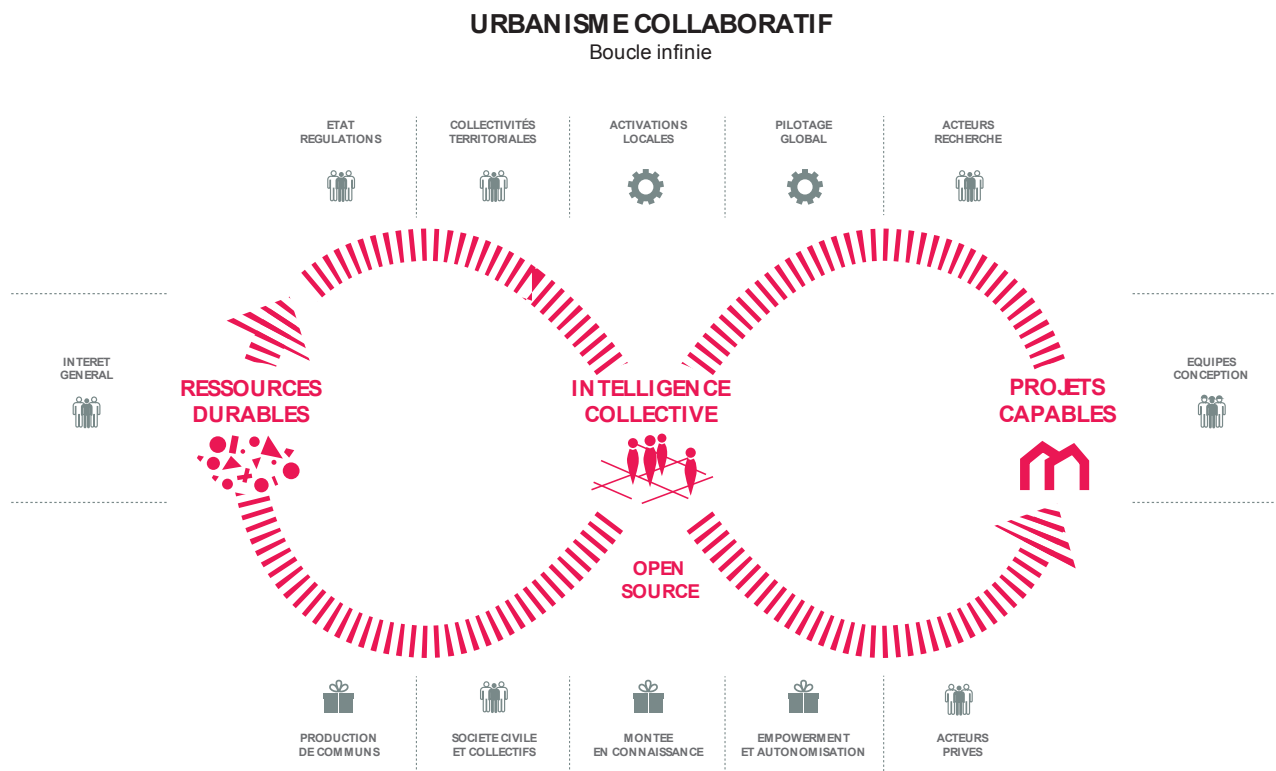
URBANISME COLLABORATIF
Boucle infinie

ETAT REGULATIONS

COLLECTIVITÉS TERRITORIALES

ACTIVATIONS LOCALES

PILOTAGE GLOBAL

ACTEURS RECHERCHE

INTERET GENERAL

RESSOURCES DURABLES

INTELLIGENCE COLLECTIVE

PROJETS CAPABLES

EQUIPES CONCEPTION

OPEN SOURCE

PRODUCTION DE COMMUNS

SOCIETE CIVILE ET COLLECTIFS

MONTEE EN CONNAISSANCE

EMPOWERMENT ET AUTONOMISATION

ACTEURS PRIVES